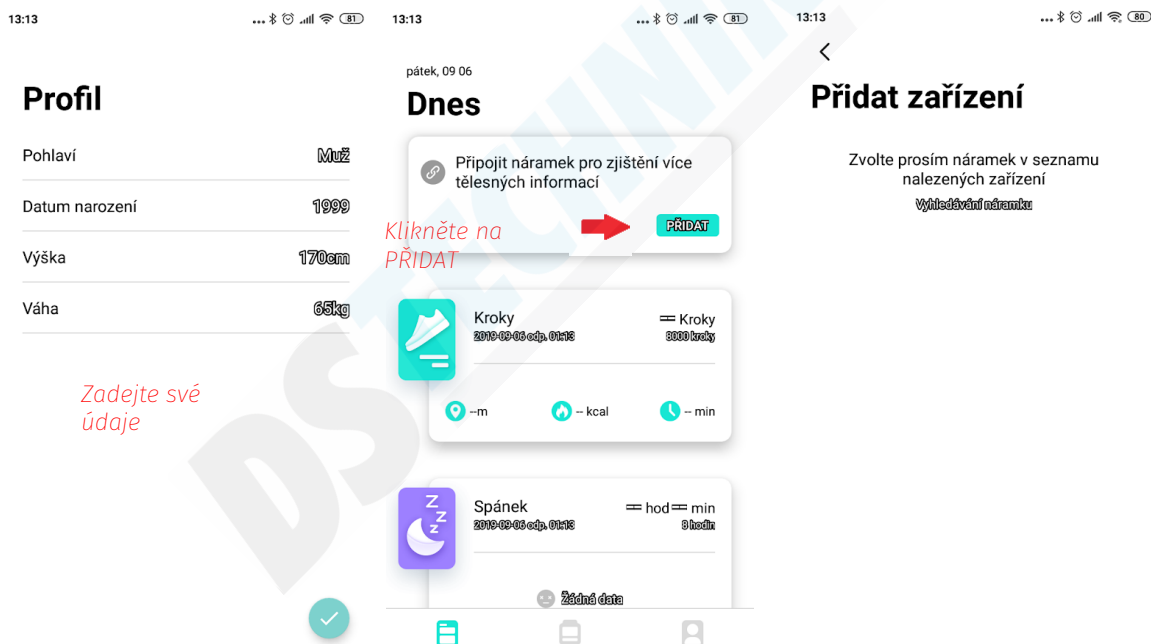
13:13 81

Profil

Pohlaví Muž

Datum narození 1999

Výška 170cm

Váha 65kg

Zadejte své údaje

13:13 81

pátek, 09 06

Dnes

Připojit náramek pro zjištění více tělesných informací

Klikněte na PŘIDAT

PŘIDAT

Kroky
2019-09-06 odp. 01:13

== Kroky
8000 kroky

--m -- kcal -- min

Spánek
2019-09-06 odp. 01:13

== hod == min
8 hodin

Žádná data

DS TECHNIK

13:13 80

Přidat zařízení

Zvolte prosím náramek v seznamu nalezených zařízení

Vyhledávání náramku